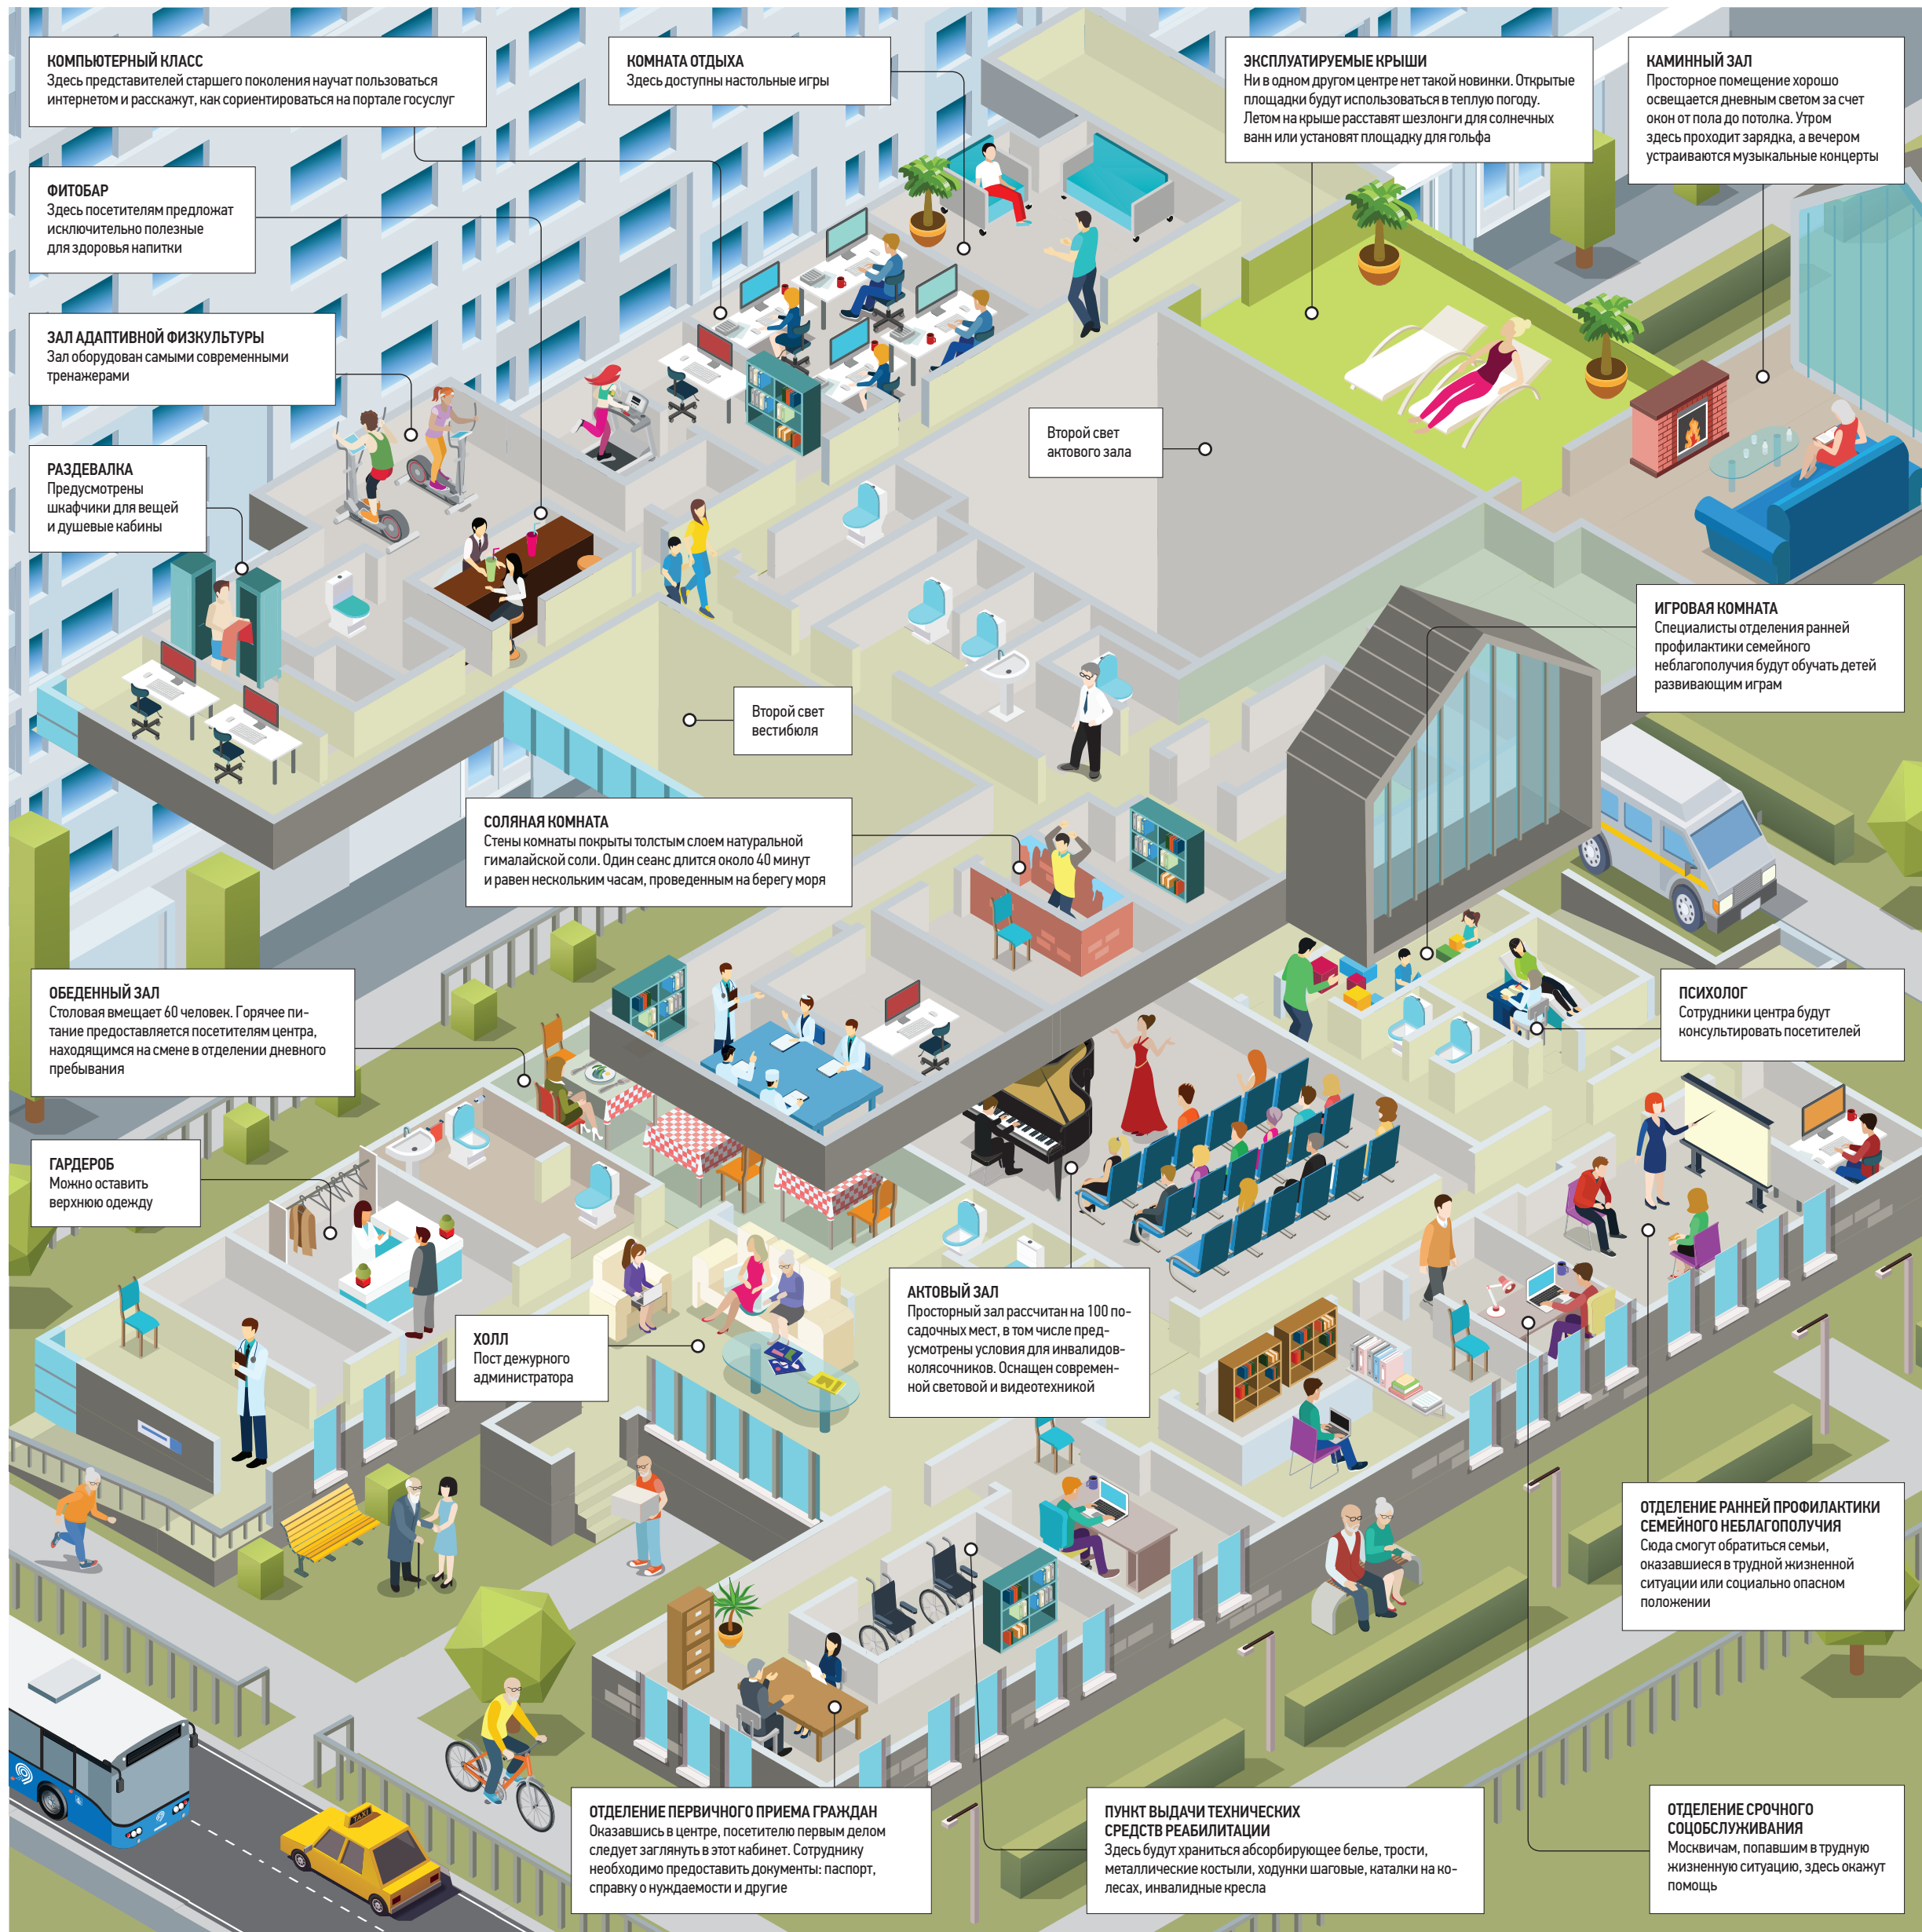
КОМПЬЮТЕРНЫЙ КЛАСС
Здесь представителей старшего поколения научат пользоваться интернетом и расскажут, как сориентироваться на портале госуслуг

КОМНАТА ОТДЫХА
Здесь доступны настольные игры

ЭКСПЛУАТИРУЕМЫЕ КРЫШИ
Ни в одном другом центре нет такой новинки. Открытые площадки будут использоваться в теплую погоду. Летом на крыше расставят шезлонги для солнечных ванн или установят площадку для гольфа

КАМИННЫЙ ЗАЛ
Просторное помещение хорошо освещается дневным светом за счет окон от пола до потолка. Утром здесь проходит зарядка, а вечером устраиваются музыкальные концерты

ФИТОБАР
Здесь посетителям предложат исключительно полезные для здоровья напитки

ЗАЛ АДАПТИВНОЙ ФИЗКУЛЬТУРЫ
Зал оборудован самыми современными тренажерами

РАЗДЕВАЛКА
Предусмотрены шкафчики для вещей и душевые кабины

Второй свет актового зала

ИГРОВАЯ КОМНАТА
Специалисты отделения ранней профилактики семейного неблагополучия будут обучать детей развивающим играм

Второй свет вестибюля

СОЛЯНАЯ КОМНАТА
Стены комнаты покрыты толстым слоем натуральной гималайской соли. Один сеанс длится около 40 минут и равен нескольким часам, проведенным на берегу моря

ОБЕДЕННЫЙ ЗАЛ
Столовая вмещает 60 человек. Горячее питание предоставляется посетителям центра, находящимся на смене в отделении дневного пребывания

ПСИХОЛОГ
Сотрудники центра будут консультировать посетителей

ГАРДЕРОБ
Можно оставить верхнюю одежду

ХОЛЛ
Пост дежурного администратора

АКТОВЫЙ ЗАЛ
Просторный зал рассчитан на 100 посадочных мест, в том числе предусмотрены условия для инвалидов-колясочников. Оснащен современной световой и видеотехникой

ОТДЕЛЕНИЕ РАННЕЙ ПРОФИЛАКТИКИ СЕМЕЙНОГО НЕБЛАГОПОЛУЧИЯ
Сюда смогут обратиться семьи, оказавшиеся в трудной жизненной ситуации или социально опасном положении

ОТДЕЛЕНИЕ ПЕРВИЧНОГО ПРИЕМА ГРАЖДАН
Оказавшись в центре, посетителю первым делом следует заглянуть в этот кабинет. Сотруднику необходимо предоставить документы: паспорт, справку о нуждаемости и другие

ПУНКТ ВЫДАЧИ ТЕХНИЧЕСКИХ СРЕДСТВ РЕАБИЛИТАЦИИ
Здесь будут храниться абсорбирующее белье, трости, металлические костыли, ходунки шаговые, каталки на колесах, инвалидные кресла

ОТДЕЛЕНИЕ СРОЧНОГО СОЦОБСЛУЖИВАНИЯ
Москвичам, попавшим в трудную жизненную ситуацию, здесь окажут помощь

TAXI